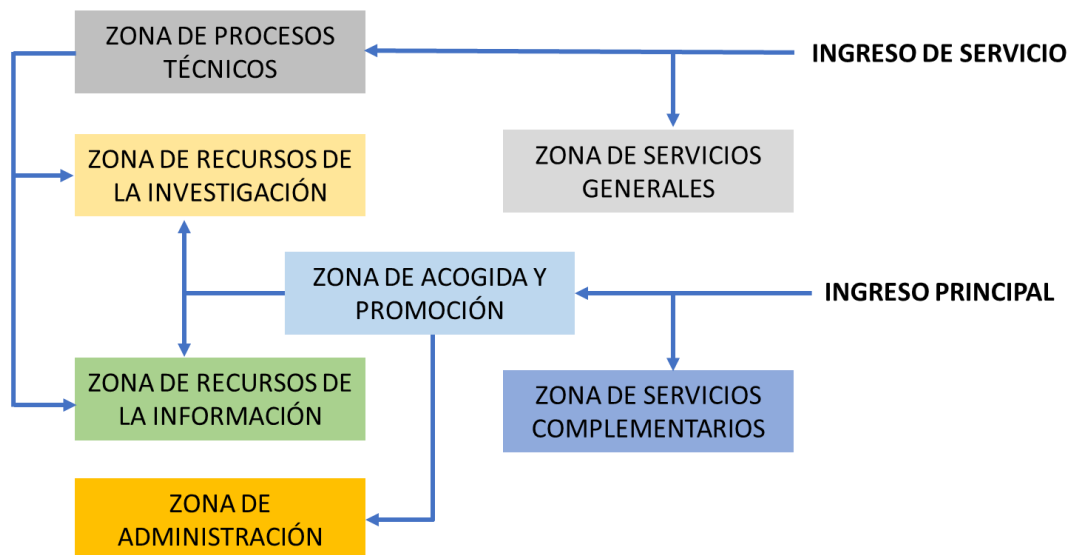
ZONA DE PROCESOS TÉCNICOS

INGRESO DE SERVICIO

ZONA DE RECURSOS DE LA INVESTIGACIÓN

ZONA DE SERVICIOS GENERALES

ZONA DE ACOGIDA Y PROMOCIÓN

INGRESO PRINCIPAL

ZONA DE RECURSOS DE LA INFORMACIÓN

ZONA DE SERVICIOS COMPLEMENTARIOS

ZONA DE ADMINISTRACIÓN